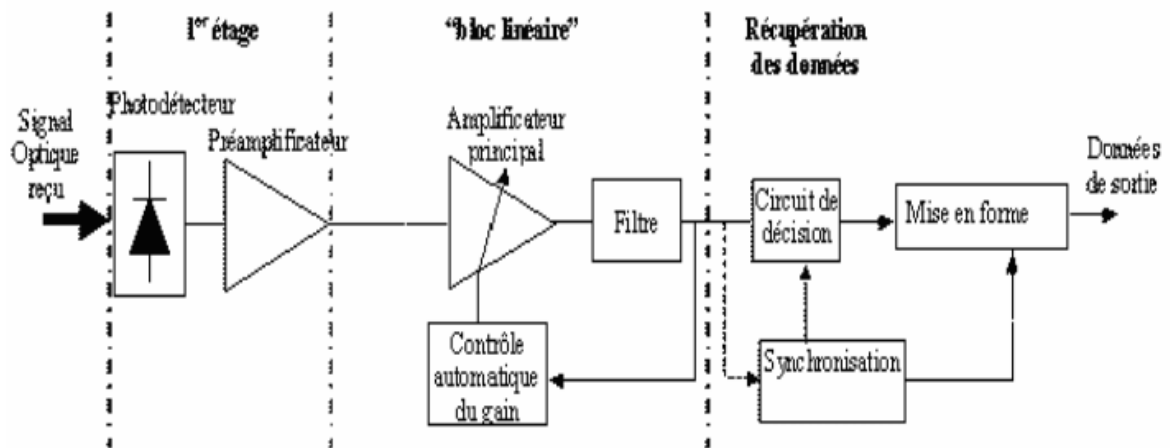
1er étage

"bloc linéaire"

Récupération des données

Signal Optique reçu

Photodétecteur

Préamplificateur

Amplificateur principal

Filtre

Circuit de décision

Mise en forme

Données de sortie

Contrôle automatique du gain

Synchronisation